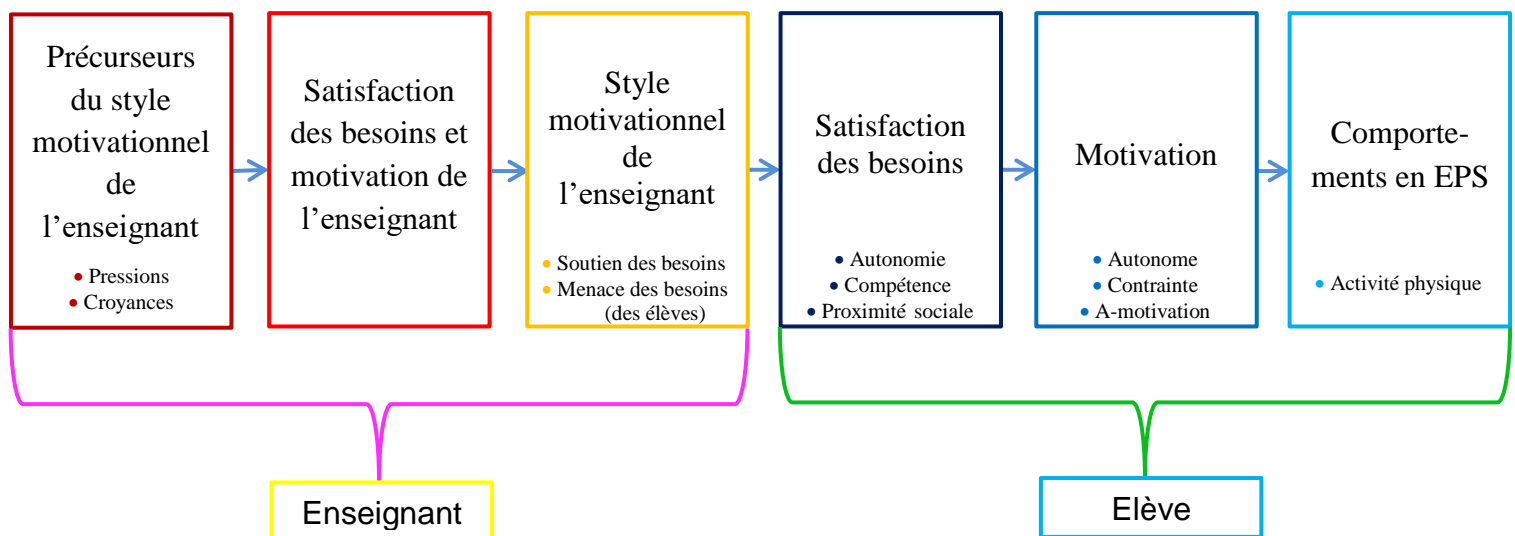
Précurseurs du style motivationnel de l’enseignant

• Pressions
• Croyances

Satisfaction des besoins et motivation de l’enseignant

Style motivationnel de l’enseignant

• Soutien des besoins
• Menace des besoins (des élèves)

Satisfaction des besoins

• Autonomie
• Compétence
• Proximité sociale

Motivation

• Autonome
• Contrainte
• A-motivation

Comportements en EPS

• Activité physique

Enseignant

Elève